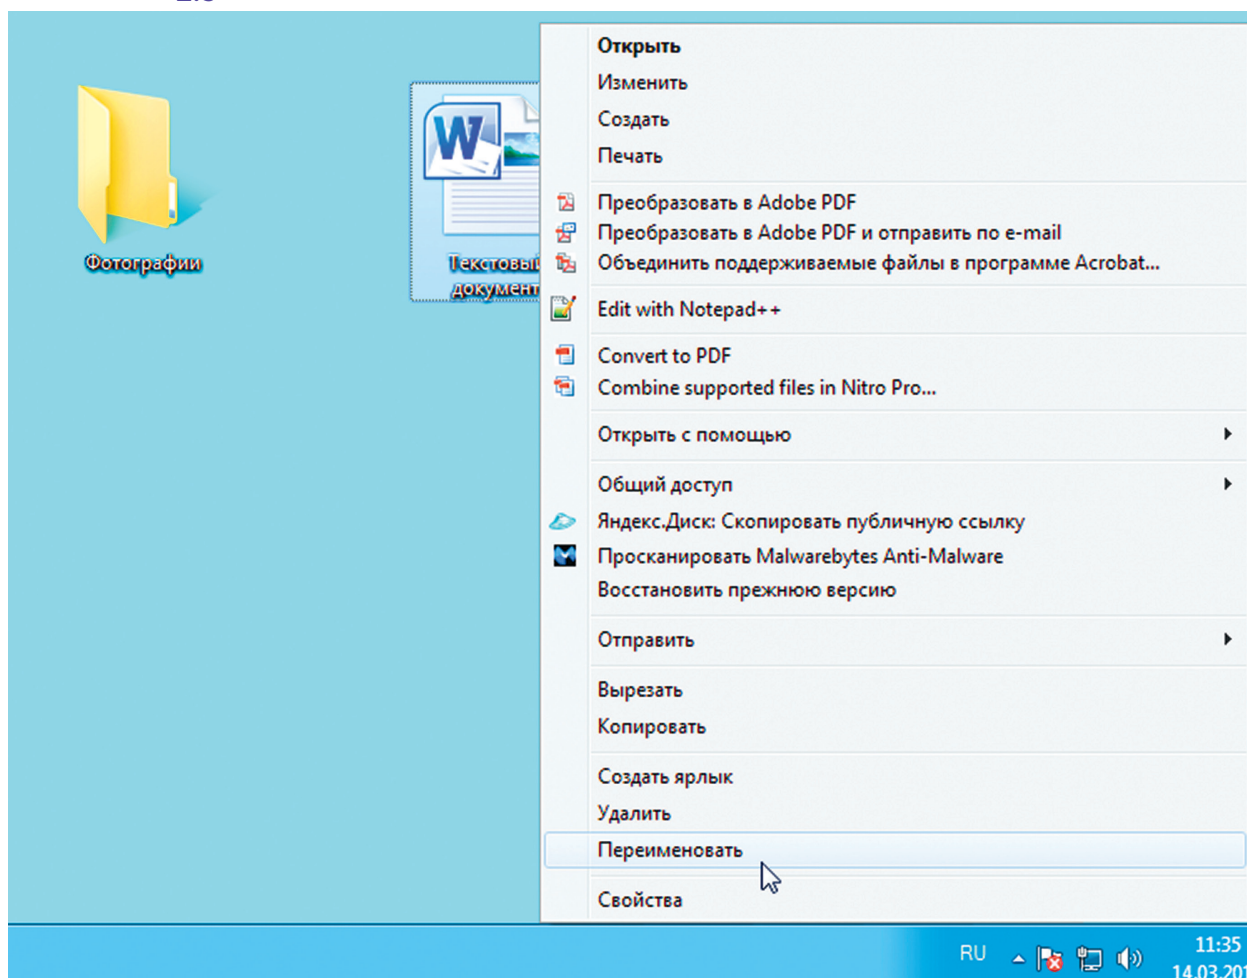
Фотографии

Текстовый документ

Открыть
Изменить
Создать
Печать

Преобразовать в Adobe PDF
Преобразовать в Adobe PDF и отправить по e-mail
Объединить поддерживаемые файлы в программе Acrobat...

Edit with Notepad++

Convert to PDF
Combine supported files in Nitro Pro...

Открыть с помощью

Общий доступ
Яндекс.Диск: Скопировать публичную ссылку
Просканировать Malwarebytes Anti-Malware
Восстановить прежнюю версию

Отправить

Вырезать
Копировать

Создать ярлык
Удалить
Переименовать

Свойства

RU

11:35
14.03.20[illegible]